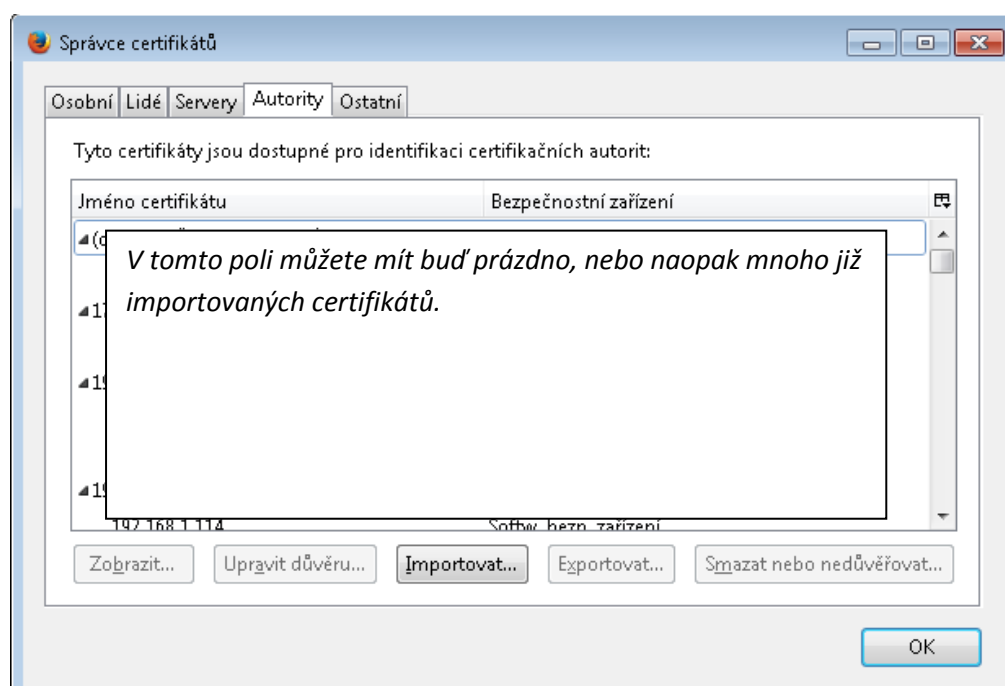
Správce certifikátů

Osobní | Lidé | Servery | Autority | Ostatní

Tyto certifikáty jsou dostupné pro identifikaci certifikačních autorit:

| Jméno certifikátu | Bezpečnostní zařízení |
|---|---|
| ◢(c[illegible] | |
| ◢17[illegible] | |
| ◢19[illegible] | |
| ◢19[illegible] | |
| 192.168.1.114 | Softw. bezp. zařízení |

V tomto poli můžete mít buď prázdno, nebo naopak mnoho již importovaných certifikátů.

Zobrazit... | Upravit důvěru... | Importovat... | Exportovat... | Smazat nebo nedůvěřovat...

OK